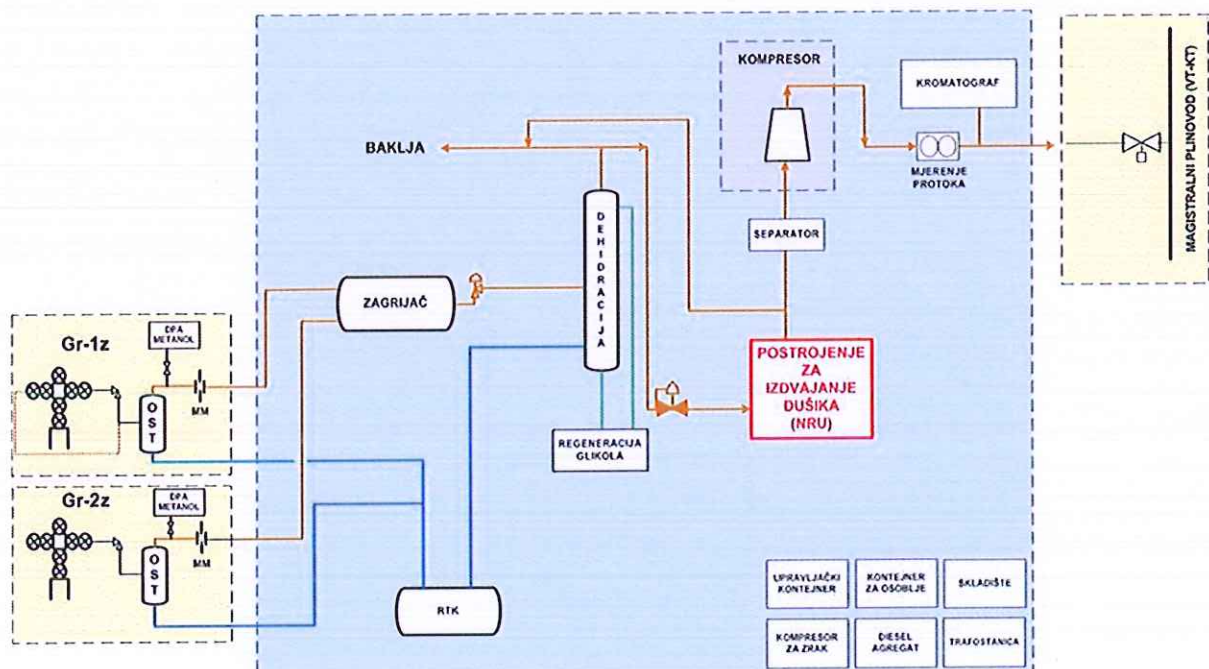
KOMPRESOR

KROMATOGRAF

MAGISTRALNI PLINOVOD (VT-KT)

BAKLJA

MJERENJE PROTOKA

DEHIDRACIJA

SEPARATOR

ZAGRIJAČ

Gr-1z

DPA METANOL

OST

MM

POSTROJENJE ZA IZDVAJANJE DUŠIKA (NRU)

REGENERACIJA GLIKOLA

Gr-2z

DPA METANOL

OST

MM

RTK

UPRAVLJAČKI KONTEJNER

KONTEJNER ZA OSOBLJE

SKLADIŠTE

KOMPRESOR ZA ZRAK

DIESEL AGREGAT

TRAFOSTANICA